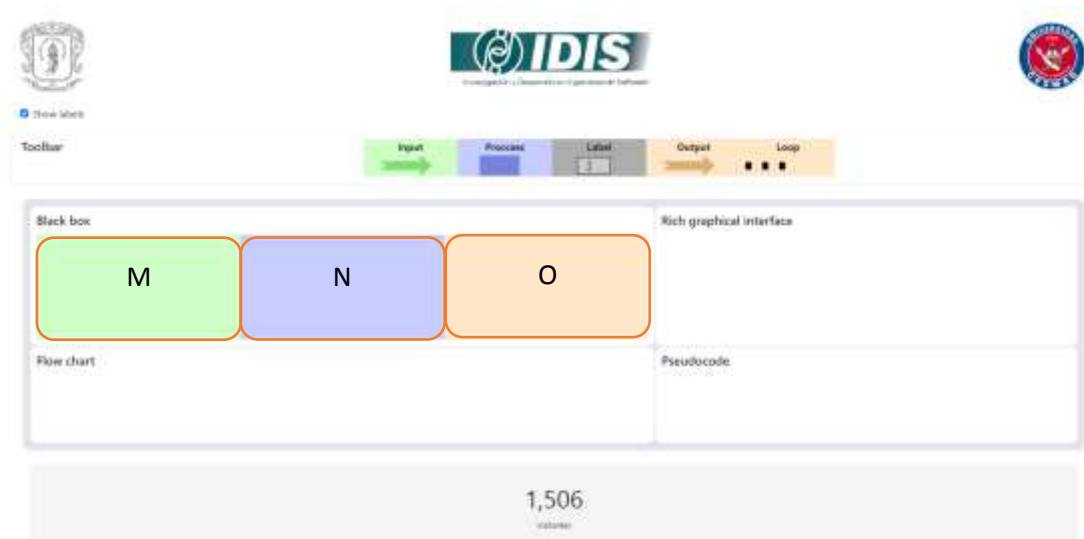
IDIS

Investigación y Desarrollo en Ingeniería de Software

Show labels

Toolbar

Input

Process

Label

Output

Loop

Black box

M

N

O

Rich graphical interface

Flow chart

Pseudocode

1,506

visitantes